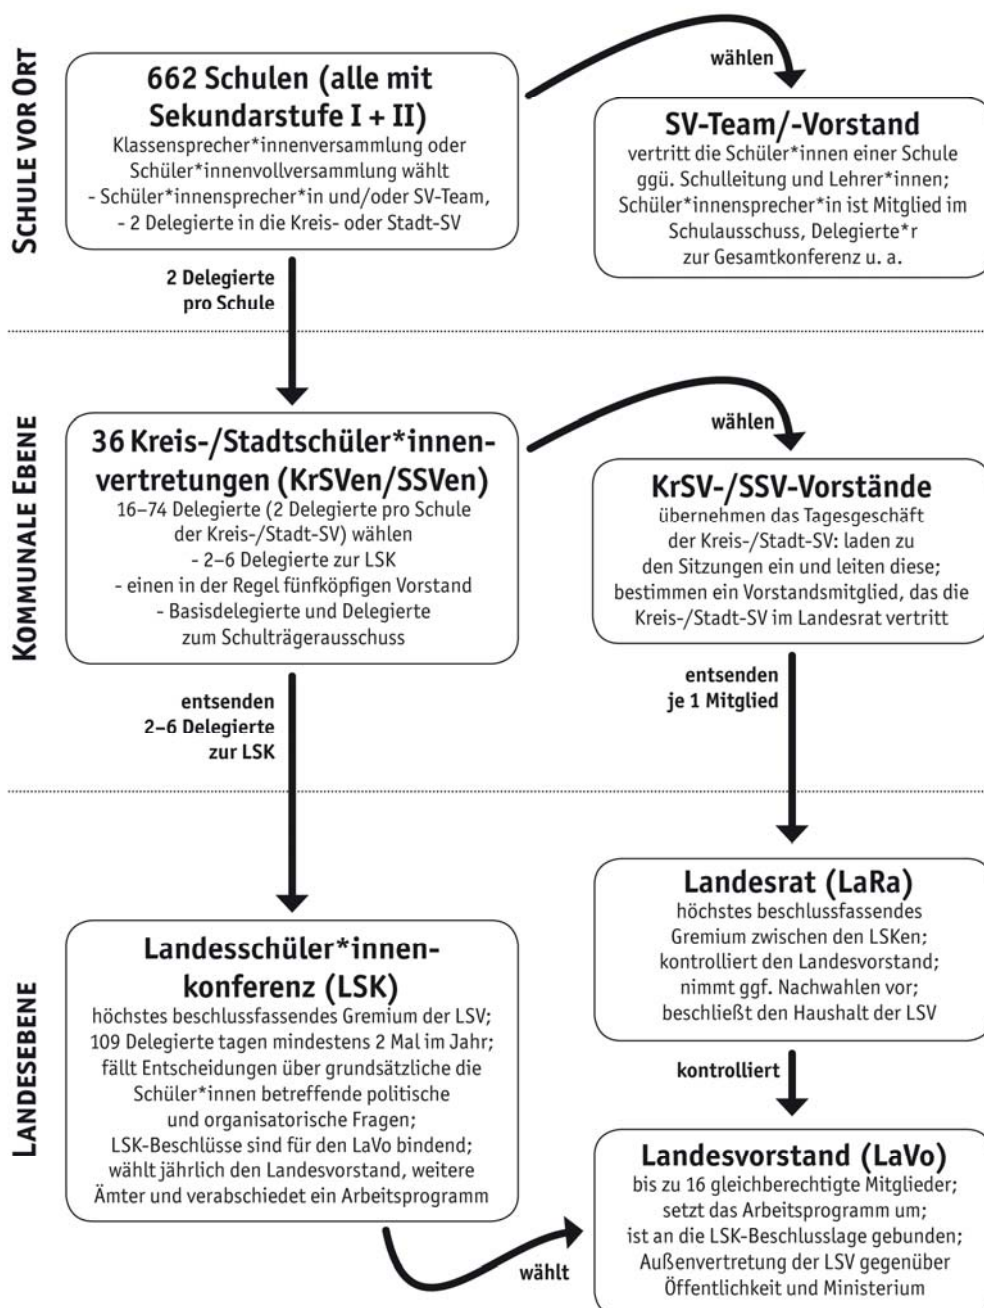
SCHULE VOR ORT

662 Schulen (alle mit Sekundarstufe I + II)
Klassensprecher*innenversammlung oder Schüler*innenvollversammlung wählt
- Schüler*innensprecher*in und/oder SV-Team,
- 2 Delegierte in die Kreis- oder Stadt-SV

wählen

SV-Team/-Vorstand
vertritt die Schüler*innen einer Schule ggü. Schulleitung und Lehrer*innen; Schüler*innensprecher*in ist Mitglied im Schulausschuss, Delegierte*r zur Gesamtkonferenz u. a.

2 Delegierte pro Schule

KOMMUNALE EBENE

36 Kreis-/Stadtschüler*innenvertretungen (KrSVen/SSVen)
16–74 Delegierte (2 Delegierte pro Schule der Kreis-/Stadt-SV) wählen
- 2–6 Delegierte zur LSK
- einen in der Regel fünfköpfigen Vorstand
- Basisdelegierte und Delegierte zum Schulträgerausschuss

wählen

KrSV-/SSV-Vorstände
übernehmen das Tagesgeschäft der Kreis-/Stadt-SV: laden zu den Sitzungen ein und leiten diese; bestimmen ein Vorstandsmitglied, das die Kreis-/Stadt-SV im Landesrat vertritt

entsenden 2–6 Delegierte zur LSK

entsenden je 1 Mitglied

LANDESEBENE

Landesrat (LaRa)
höchstes beschlussfassendes Gremium zwischen den LSKen; kontrolliert den Landesvorstand; nimmt ggf. Nachwahlen vor; beschließt den Haushalt der LSV

Landesschüler*innenkonferenz (LSK)
höchstes beschlussfassendes Gremium der LSV; 109 Delegierte tagen mindestens 2 Mal im Jahr; fällt Entscheidungen über grundsätzliche die Schüler*innen betreffende politische und organisatorische Fragen; LSK-Beschlüsse sind für den LaVo bindend; wählt jährlich den Landesvorstand, weitere Ämter und verabschiedet ein Arbeitsprogramm

kontrolliert

Landesvorstand (LaVo)
bis zu 16 gleichberechtigte Mitglieder; setzt das Arbeitsprogramm um; ist an die LSK-Beschlusslage gebunden; Außenvertretung der LSV gegenüber Öffentlichkeit und Ministerium

wählt